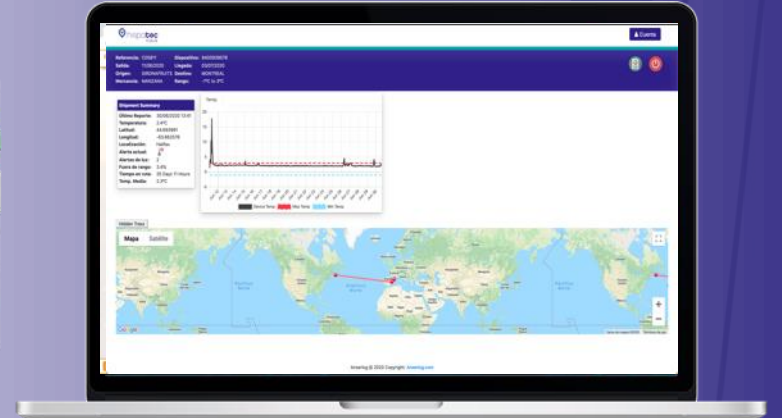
mapatbec

Events

Referencia: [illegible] Dispositivo: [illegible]
Salida: 11/08/2020 Llegada: 03/07/2020
Origen: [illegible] Destino: MONTREAL
Mercancía: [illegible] Rango: -1°C to 3°C

Shipment Summary
Último Reporte: 02/08/2020 13:01
Temperatura: 2.4°C
Latitud: 44.000991
Longitud: -63.662378
Localización: Halifax
Alerta actual: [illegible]
Alertas de luz: 2
Fuera de rango: 0.4%
Tiempo en ruta: 20 Days 11 Hours
Temp. Media: 2.3°C

Temp

Device Temp Max Temp Min Temp

Hidden Trips

Mapa Satélite

Google

Amerling @ 2020 Copyright: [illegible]